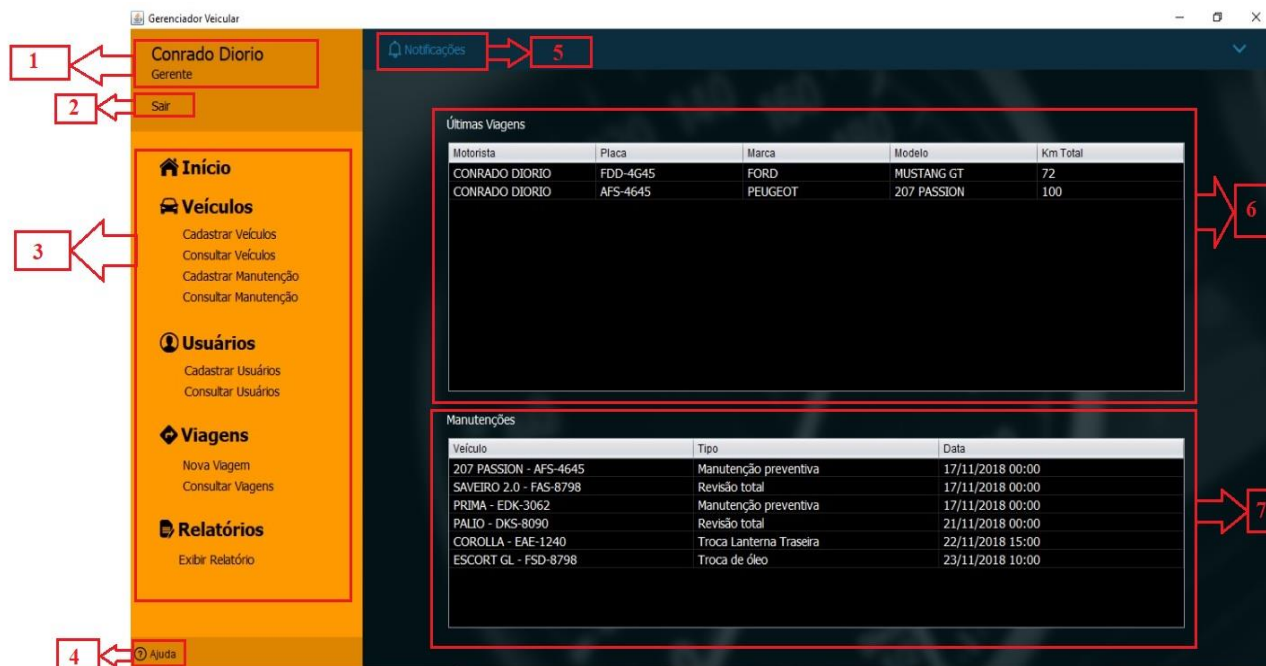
Gerenciador Veicular

1

Conrado Diorio
Gerente

2

Sair

3

Início

Veículos
Cadastrar Veículos
Consultar Veículos
Cadastrar Manutenção
Consultar Manutenção

Usuários
Cadastrar Usuários
Consultar Usuários

Viagens
Nova Viagem
Consultar Viagens

Relatórios
Exibir Relatório

4

Ajuda

Notificações

5

Últimas Viagens

| Motorista | Placa | Marca | Modelo | Km Total |
|---|---|---|---|---|
| CONRADO DIORIO | FDD-4G45 | FORD | MUSTANG GT | 72 |
| CONRADO DIORIO | AFS-4645 | PEUGEOT | 207 PASSION | 100 |

6

Manutenções

| Veículo | Tipo | Data |
|---|---|---|
| 207 PASSION - AFS-4645 | Manutenção preventiva | 17/11/2018 00:00 |
| SAVEIRO 2.0 - FAS-8798 | Revisão total | 17/11/2018 00:00 |
| PRIMA - EDK-3062 | Manutenção preventiva | 17/11/2018 00:00 |
| PALIO - DKS-8090 | Revisão total | 21/11/2018 00:00 |
| COROLLA - EAE-1240 | Troca Lanterna Traseira | 22/11/2018 15:00 |
| ESCORT GL - FSD-8798 | Troca de óleo | 23/11/2018 10:00 |

7